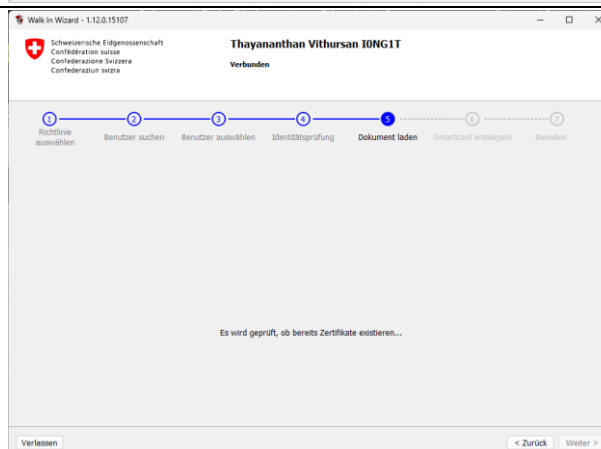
Walk In Wizard - 1.12.0.15107

Schweizerische Eidgenossenschaft
Confédération suisse
Confederazione Svizzera
Confederaziun svizra

Thayananthan Vithursan I0NG1T

Verbunden

1 Richtlinie auswählen
2 Benutzer suchen
3 Benutzer auswählen
4 Identitätsprüfung
5 Dokument laden
6 Smartcard entsiegeln
7 Beenden

Es wird geprüft, ob bereits Zertifikate existieren...

Verlassen

< Zurück

Weiter >